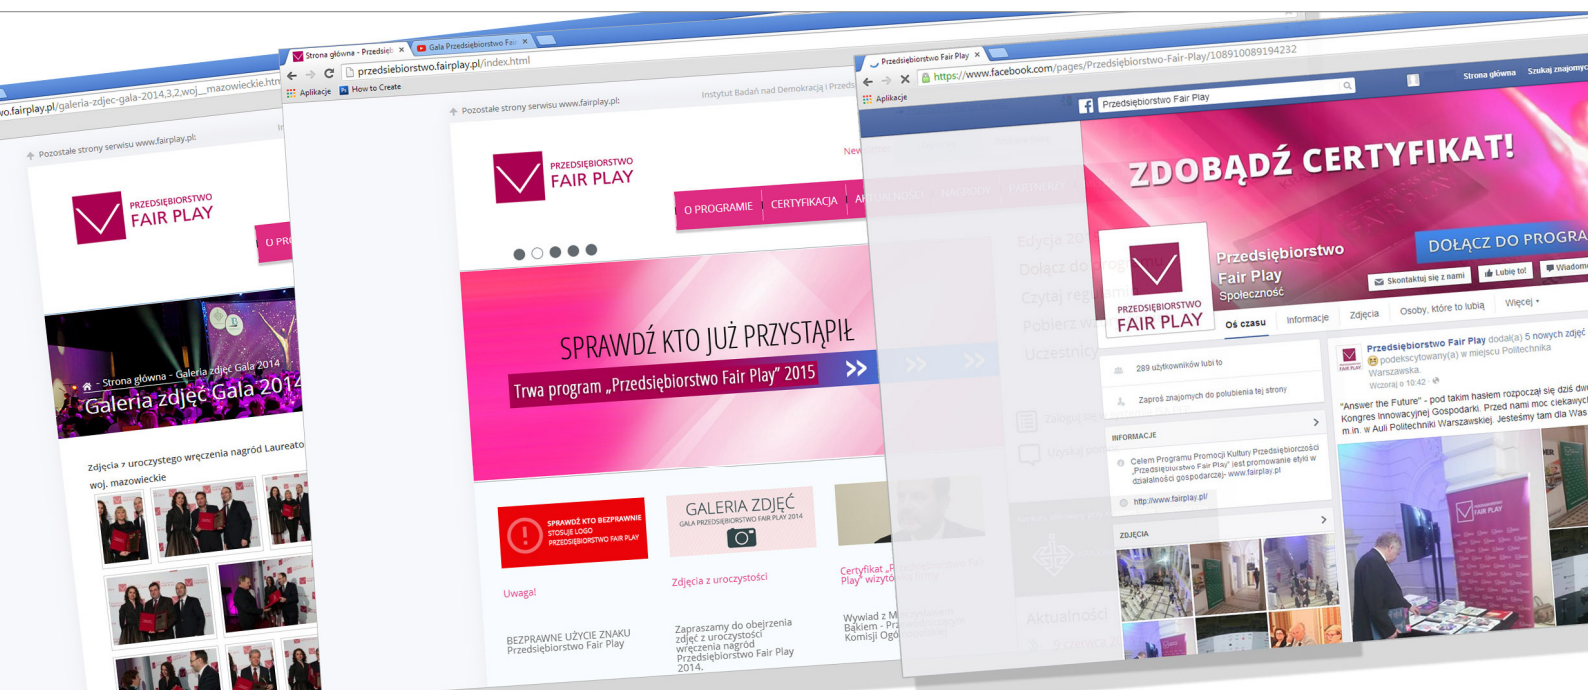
wo.fairplay.pl/galeria-zdjec-gala-2014,3,2,woj__mazowieckie.htm

Pozostałe strony serwisu www.fairplay.pl:

PRZEDSIĘBIORSTWO
FAIR PLAY

O PR

- Strona główna - Galeria zdjęć Gala 2014
Galeria zdjęć Gala 2014

Zdjęcia z uroczystego wręczenia nagród Laureato
woj. mazowieckie

Strona główna - Przedsię ×
Gala Przedsiębiorstwo Fai ×

przedsiebiorstwo.fairplay.pl/index.html

Aplikacje
How to Create

Pozostałe strony serwisu www.fairplay.pl:

Instytut Badań nad Demokracją i Przeds

PRZEDSIĘBIORSTWO
FAIR PLAY

O PROGRAMIE
CERTYFIKACJA
AKTUALNOŚCI
NAGRODY
PARTNERZY

SPRAWDŹ KTO JUŻ PRZYSTĄPIŁ
Trwa program „Przedsiębiorstwo Fair Play" 2015

SPRAWDŹ KTO BEZPRAWNIE STOSUJE LOGO PRZEDSIĘBIORSTWO FAIR PLAY

Uwaga!

BEZPRAWNE UŻYCIE ZNAKU Przedsiębiorstwo Fair Play

GALERIA ZDJĘĆ
GALA PRZEDSIĘBIORSTWO FAIR PLAY 2014

Zdjęcia z uroczystości

Zapraszamy do obejrzenia zdjęć z uroczystości wręczenia nagród Przedsiębiorstwo Fair Play 2014.

Certyfikat „P Play" wizytó

Wywiad z M Bakiem - Pr Komisji Ogó

Przedsiębiorstwo Fair Play ×

https://www.facebook.com/pages/Przedsiebiorstwo-Fair-Play/108910089194232

Aplikacje

Przedsiębiorstwo Fair Play

Strona główna
Szukaj znajomyc

ZDOBĄDŹ CERTYFIKAT!

DOŁĄCZ DO PROGRA

Przedsiębiorstwo Fair Play
Społeczność

PRZEDSIĘBIORSTWO
FAIR PLAY

Skontaktuj się z nami
Lubię to!
Wiadom

Oś czasu
Informacje
Zdjęcia
Osoby, które to lubią
Więcej

Edycja 20
Dołącz do
Czytaj reg
Pobierz w
Uczestnicy

289 użytkowników lubi to

Zaproś znajomych do polubienia tej strony

INFORMACJE

Celem Programu Promocji Kultury Przedsiębiorczości „Przedsiębiorstwo Fair Play" jest promowanie etyki w działalności gospodarczej- www.fairplay.pl

http://www.fairplay.pl/

ZDJĘCIA

Przedsiębiorstwo Fair Play dodał(a) 5 nowych zdjęć — podekscytowany(a) w miejscu Politechnika Warszawska.
Wczoraj o 10:42

"Answer the Future" - pod takim hasłem rozpoczął się dziś dw Kongres Innowacyjnej Gospodarki. Przed nami moc ciekawyc m.in. w Auli Politechniki Warszawskiej. Jesteśmy tam dla Was

Aktualności

FAIR PLAY